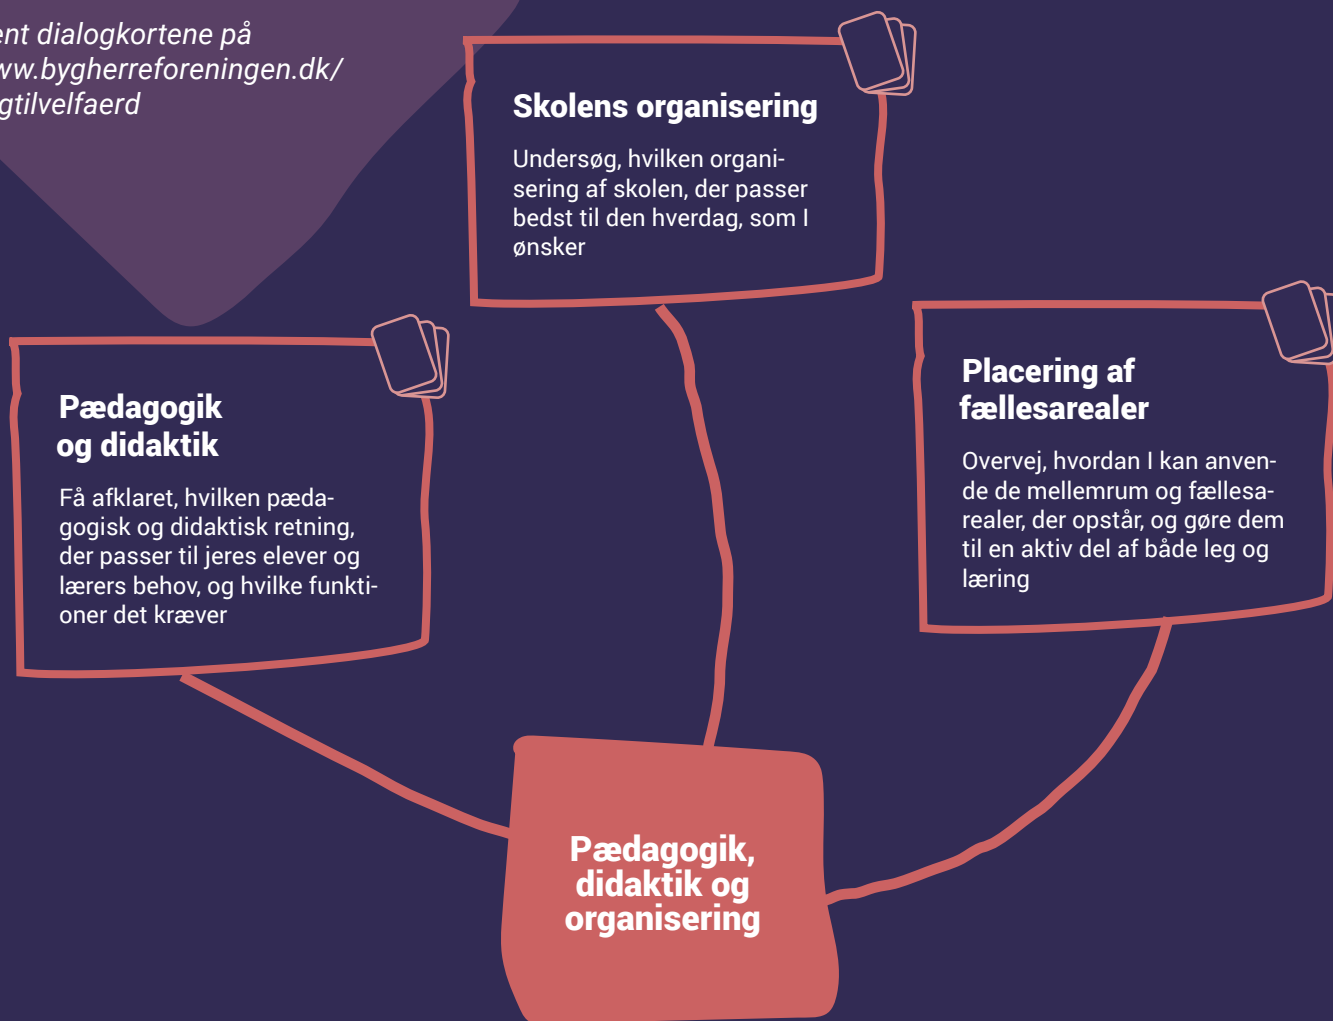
ent dialogkortene på www.bygherreforeningen.dk/ gtilvelfaerd

Skolens organisering

Undersøg, hvilken organisering af skolen, der passer bedst til den hverdag, som I ønsker

Pædagogik og didaktik

Få afklaret, hvilken pædagogisk og didaktisk retning, der passer til jeres elever og lærers behov, og hvilke funktioner det kræver

Placering af fællesarealer

Overvej, hvordan I kan anvende de mellemrum og fællesarealer, der opstår, og gøre dem til en aktiv del af både leg og læring

Pædagogik, didaktik og organisering